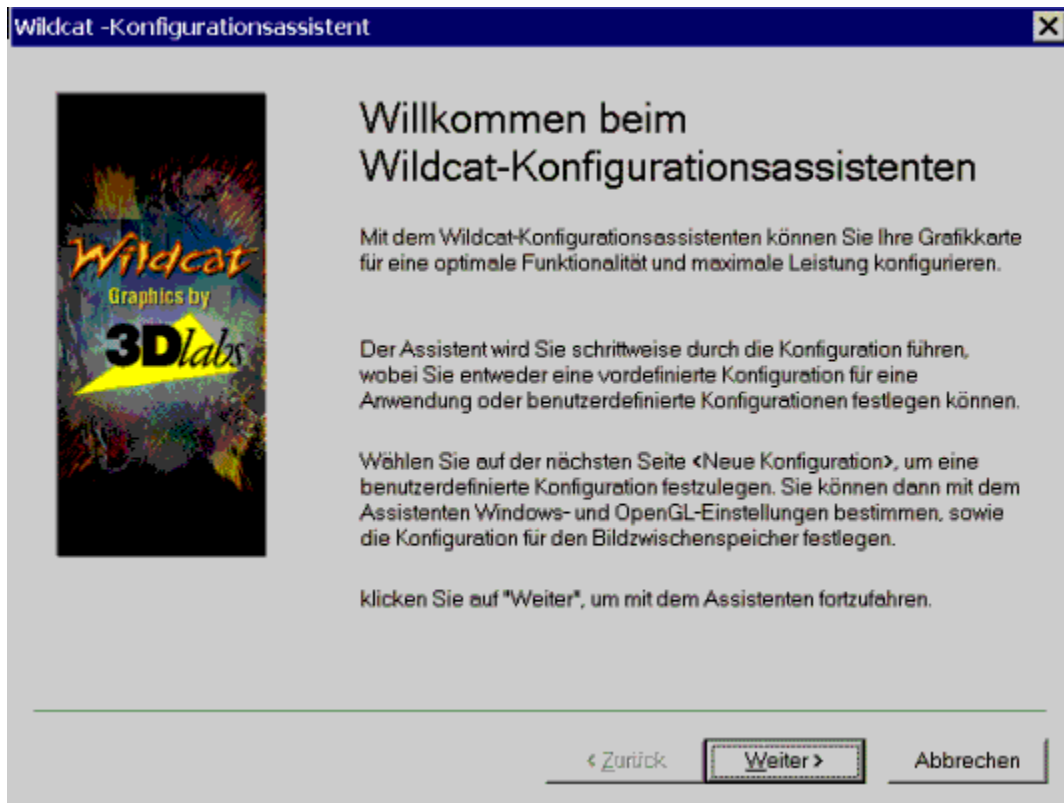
Wildcat -Konfigurationsassistent

Wildcat
Graphics by
3Dlabs

Willkommen beim Wildcat-Konfigurationsassistenten

Mit dem Wildcat-Konfigurationsassistenten können Sie Ihre Grafikkarte für eine optimale Funktionalität und maximale Leistung konfigurieren.

Der Assistent wird Sie schrittweise durch die Konfiguration führen, wobei Sie entweder eine vordefinierte Konfiguration für eine Anwendung oder benutzerdefinierte Konfigurationen festlegen können.

Wählen Sie auf der nächsten Seite <Neue Konfiguration>, um eine benutzerdefinierte Konfiguration festzulegen. Sie können dann mit dem Assistenten Windows- und OpenGL-Einstellungen bestimmen, sowie die Konfiguration für den Bildzwischenspeicher festlegen.

klicken Sie auf "Weiter", um mit dem Assistenten fortzufahren.

< Zurück
Weiter >
Abbrechen